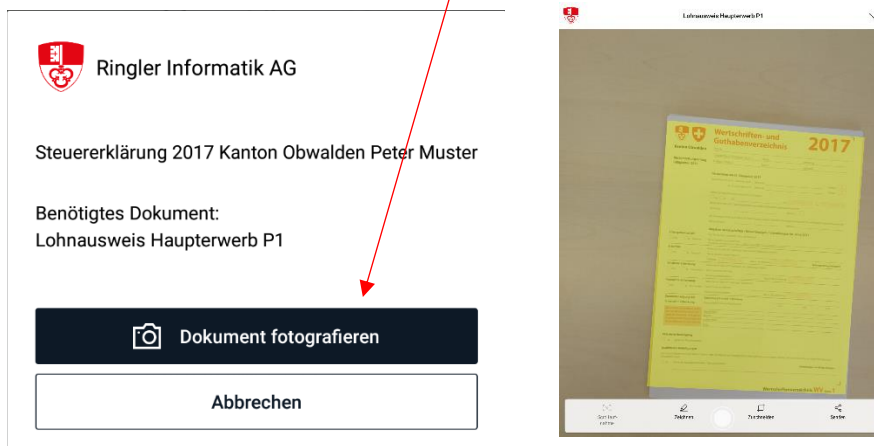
Ringler Informatik AG

Steuererklärung 2017 Kanton Obwalden Peter Muster

Benötigtes Dokument:
Lohnausweis Haupterwerb P1

Dokument fotografieren

Abbrechen

Lohnausweis Haupterwerb P1

Wertschriften- und Guthabenverzeichnis

2017

Zeichnen

Zuschneiden

Senden